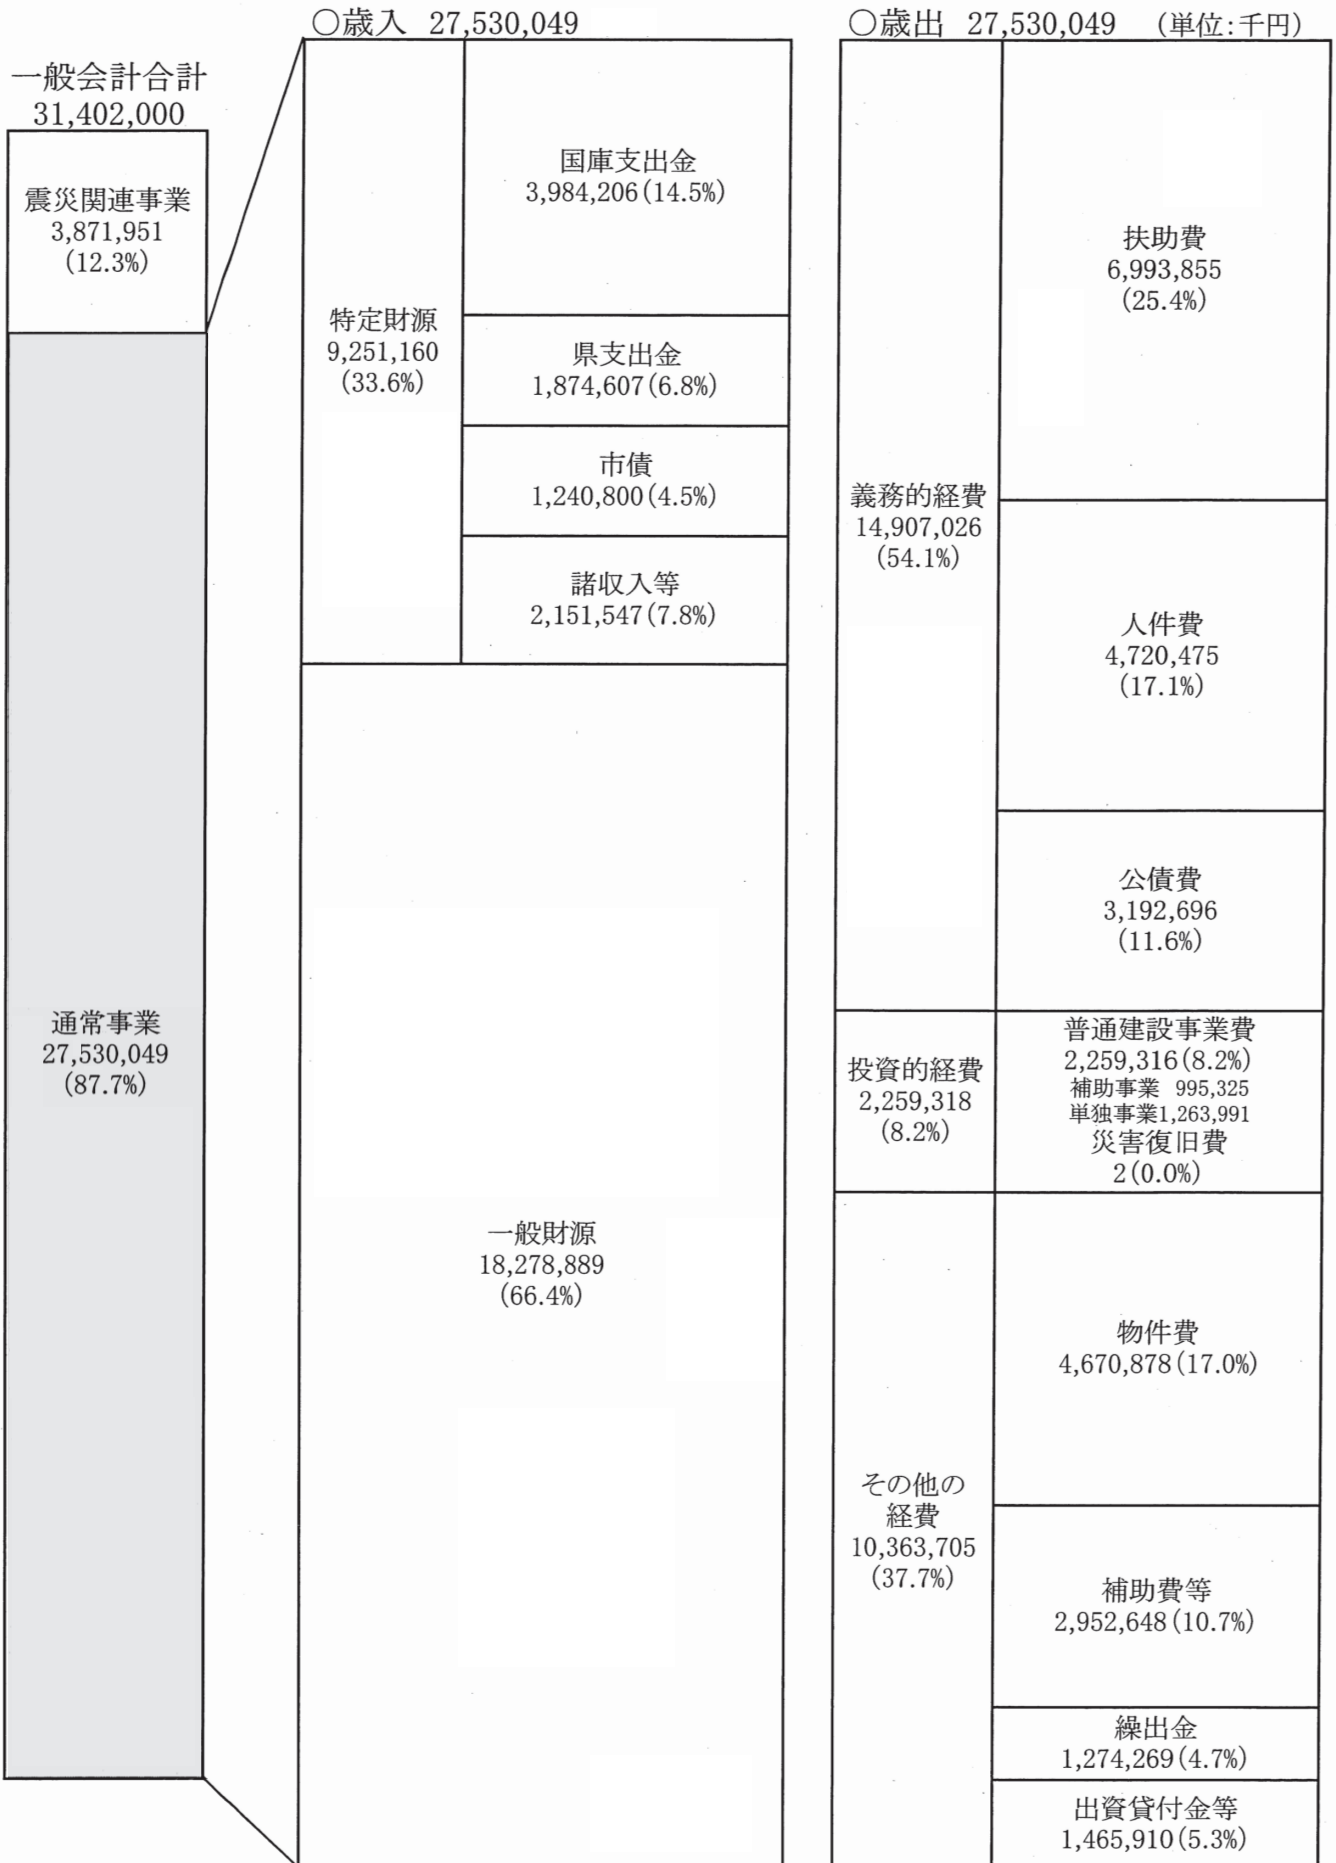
一般会計合計
31,402,000

震災関連事業
3,871,951
(12.3%)

通常事業
27,530,049
(87.7%)

○歳入 27,530,049

特定財源
9,251,160
(33.6%)

国庫支出金
3,984,206(14.5%)

県支出金
1,874,607(6.8%)

市債
1,240,800(4.5%)

諸収入等
2,151,547(7.8%)

一般財源
18,278,889
(66.4%)

○歳出 27,530,049 (単位:千円)

義務的経費
14,907,026
(54.1%)

扶助費
6,993,855
(25.4%)

人件費
4,720,475
(17.1%)

公債費
3,192,696
(11.6%)

投資的経費
2,259,318
(8.2%)

普通建設事業費
2,259,316(8.2%)
補助事業 995,325
単独事業1,263,991
災害復旧費
2(0.0%)

その他の経費
10,363,705
(37.7%)

物件費
4,670,878(17.0%)

補助費等
2,952,648(10.7%)

繰出金
1,274,269(4.7%)

出資貸付金等
1,465,910(5.3%)